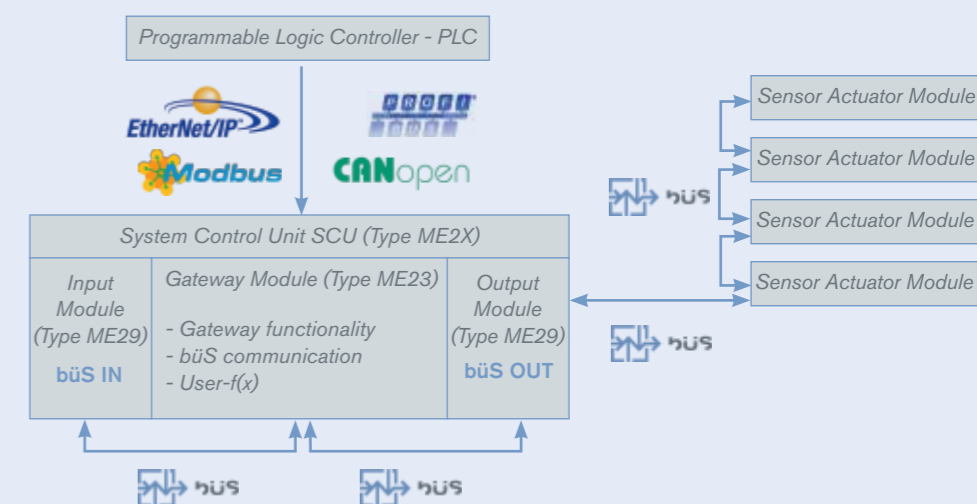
Programmable Logic Controller - PLC

EtherNet/IP

PROFI BUS

Modbus

CANopen

Sensor Actuator Module

Sensor Actuator Module

Sensor Actuator Module

Sensor Actuator Module

büS

System Control Unit SCU (Type ME2X)

Input Module (Type ME29)

büS IN

Gateway Module (Type ME23)

- Gateway functionality
- büS communication
- User-f(x)

Output Module (Type ME29)

büS OUT

büS

büS

büS